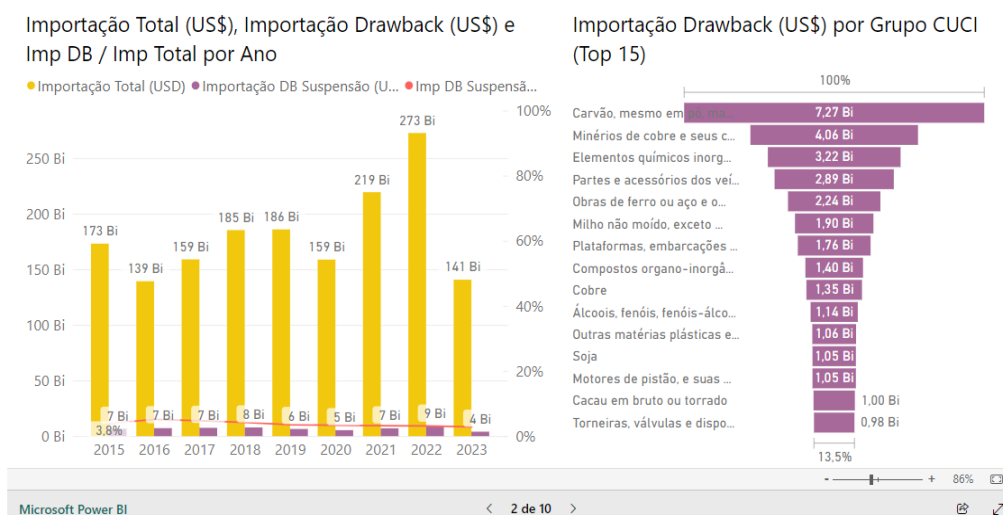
Importação Total (US$), Importação Drawback (US$) e Imp DB / Imp Total por Ano

● Importação Total (USD) ● Importação DB Suspensão (U... ● Imp DB Suspensã...

| Ano | Importação Total | Importação DB |
|---|---|---|
| 2015 | 173 Bi | 7 Bi |
| 2016 | 139 Bi | 7 Bi |
| 2017 | 159 Bi | 7 Bi |
| 2018 | 185 Bi | 8 Bi |
| 2019 | 186 Bi | 6 Bi |
| 2020 | 159 Bi | 5 Bi |
| 2021 | 219 Bi | 7 Bi |
| 2022 | 273 Bi | 9 Bi |
| 2023 | 141 Bi | 4 Bi |

3,8%

0 Bi
50 Bi
100 Bi
150 Bi
200 Bi
250 Bi

0%
20%
40%
60%
80%
100%

Importação Drawback (US$) por Grupo CUCI (Top 15)

100%

| Grupo CUCI | Valor |
|---|---|
| Carvão, mesmo em pó, mas... | 7,27 Bi |
| Minérios de cobre e seus c... | 4,06 Bi |
| Elementos químicos inorg... | 3,22 Bi |
| Partes e acessórios dos veí... | 2,89 Bi |
| Obras de ferro ou aço e o... | 2,24 Bi |
| Milho não moído, exceto ... | 1,90 Bi |
| Plataformas, embarcações ... | 1,76 Bi |
| Compostos organo-inorgâ... | 1,40 Bi |
| Cobre | 1,35 Bi |
| Álcoois, fenóis, fenóis-álco... | 1,14 Bi |
| Outras matérias plásticas e... | 1,06 Bi |
| Soja | 1,05 Bi |
| Motores de pistão, e suas ... | 1,05 Bi |
| Cacau em bruto ou torrado | 1,00 Bi |
| Torneiras, válvulas e dispo... | 0,98 Bi |

13,5%

- + 86%

Microsoft Power BI

< 2 de 10 >